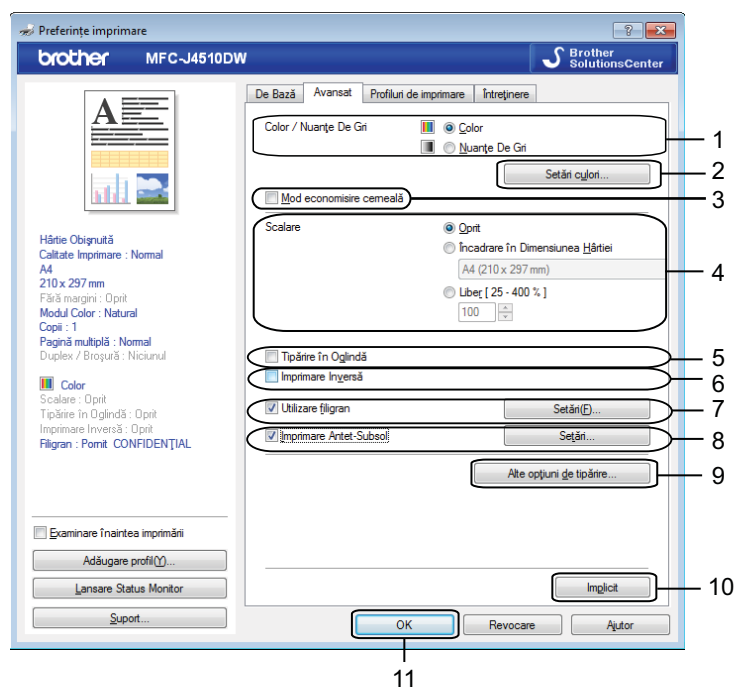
Preferinţe imprimare

brother MFC-J4510DW

Brother SolutionsCenter

De Bază | Avansat | Profiluri de imprimare | Întreţinere

Color / Nuanţe De Gri
Color
Nuanţe De Gri

Setări culori...

Mod economisire cerneală

Scalare
Oprit
Încadrare în Dimensiunea Hârtiei
A4 (210 x 297 mm)
Liber [ 25 - 400 % ]
100

Tipărire în Oglindă
Imprimare Inversă
Utilizare filigran
Setări(F)...
Imprimare Antet-Subsol
Setări...
Alte opţiuni de tipărire...
Implicit

Hârtie Obişnuită
Calitate Imprimare : Normal
A4
210 x 297 mm
Fără margini : Oprit
Modul Color : Natural
Copii : 1
Pagină multiplă : Normal
Duplex / Broşură : Niciunul

Color
Scalare : Oprit
Tipărire în Oglindă : Oprit
Imprimare Inversă : Oprit
Filigran : Pornit CONFIDENŢIAL

Examinare înaintea imprimării
Adăugare profil(Y)...
Lansare Status Monitor
Suport...

OK | Revocare | Ajutor

1
2
3
4
5
6
7
8
9
10
11